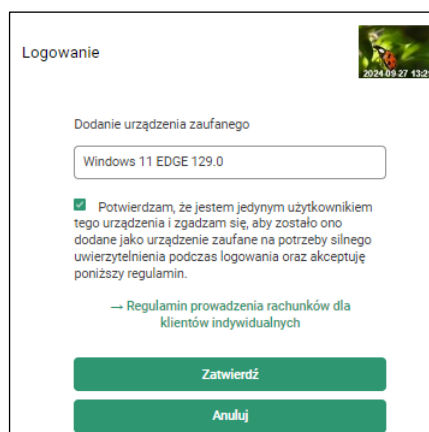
Logowanie

2024.09.27 13:2

Dodanie urządzenia zaufanego

Windows 11 EDGE 129.0

Potwierdzam, że jestem jedynym użytkownikiem tego urządzenia i zgadzam się, aby zostało ono dodane jako urządzenie zaufane na potrzeby silnego uwierzytelnienia podczas logowania oraz akceptuję poniższy regulamin.

→ Regulamin prowadzenia rachunków dla klientów indywidualnych

Zatwierdź

Anuluj